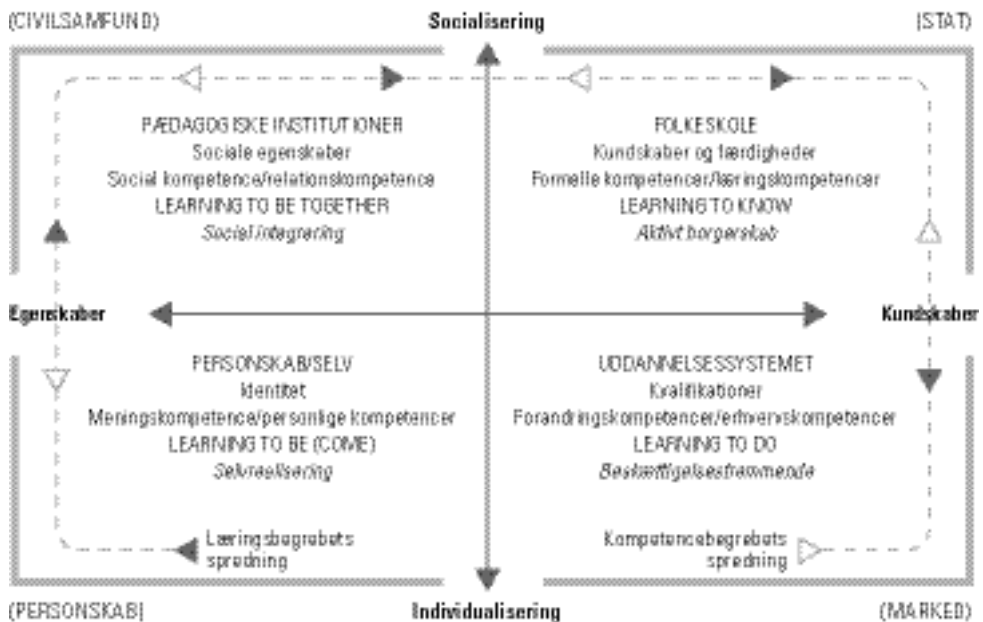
(CIVILSAMFUND)

Socialisering

(STAT)

PÆDAGOGISKE INSTITUTIONER
Sociale egenskaber
Social kompetence/relationskompetence
LEARNING TO BE TOGETHER
*Social integrering*

FOLKESKOLE
Kundskaber og færdigheder
Formelle kompetencer/læringskompetencer
LEARNING TO KNOW
*Aktivt borgerskab*

Egenskaber

Kundskaber

PERSONSKAB/SELV
Identitet
Meningskompetence/personlige kompetencer
LEARNING TO BE (COME)
*Selvrealisering*

UDDANNELSESSYSTEMET
Kvalifikationer
Forandringskompetencer/erhvervskompetencer
LEARNING TO DO
*Beskæftigelsesfremmende*

Læringsbegrebets spredning

Kompetencebegrebets spredning

(PERSONSKAB)

Individualisering

(MARKED)